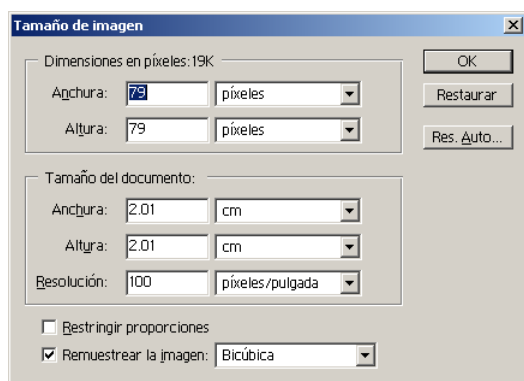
Tamaño de imagen

Dimensiones en píxeles:19K

Anchura: 79 píxeles

Altura: 79 píxeles

OK

Restaurar

Res. Auto...

Tamaño del documento:

Anchura: 2.01 cm

Altura: 2.01 cm

Resolución: 100 píxeles/pulgada

Restringir proporciones

Remuestrear la imagen: Bicúbica